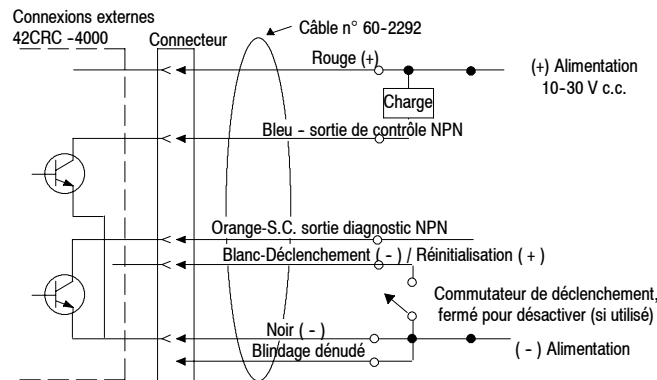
Connexions externes
42CRC -4000

Connecteur

Câble n° 60-2292

Rouge (+)

(+) Alimentation
10-30 V c.c.

Charge

Bleu - sortie de contrôle NPN

Orange-S.C. sortie diagnostic NPN

Blanc-Déclenchement ( - ) / Réinitialisation ( + )

Commutateur de déclenchement,
fermé pour désactiver (si utilisé)

Noir ( - )

Blindage dénudé

( - ) Alimentation